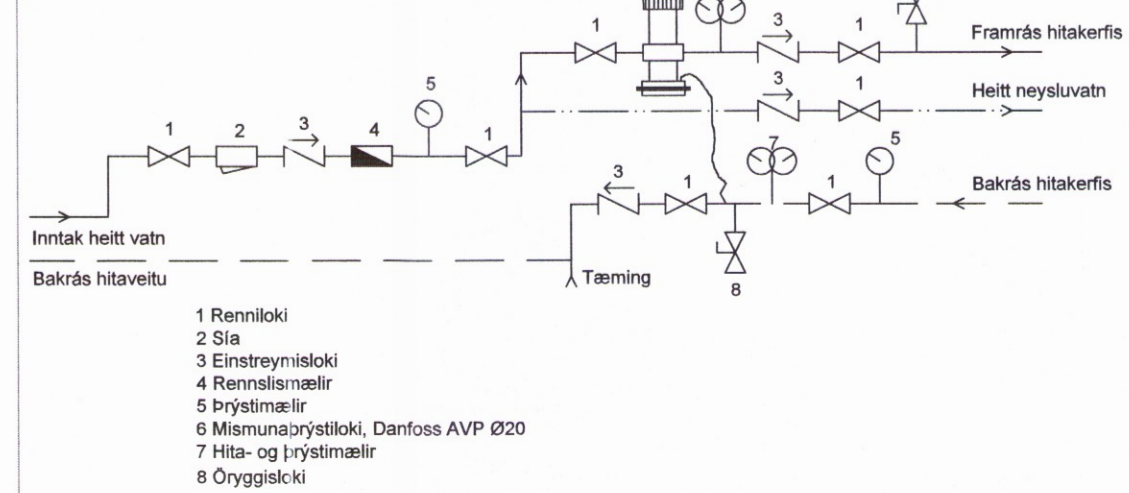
1
3
1
Framrás hitakerfis
3
1
Heitt neysluvatn
5
1
2
3
4
1
7
5
3
1
1
Bakrás hitakerfis
Inntak heitt vatn
Bakrás hitaveitu
Tæming
8

1 Renniloki
2 Sía
3 Einstreymisloki
4 Rennslismælir
5 Þrýstimælir
6 Mismunaþrýstiloki, Danfoss AVP Ø20
7 Hita- og þrýstimælir
8 Öryggisloki